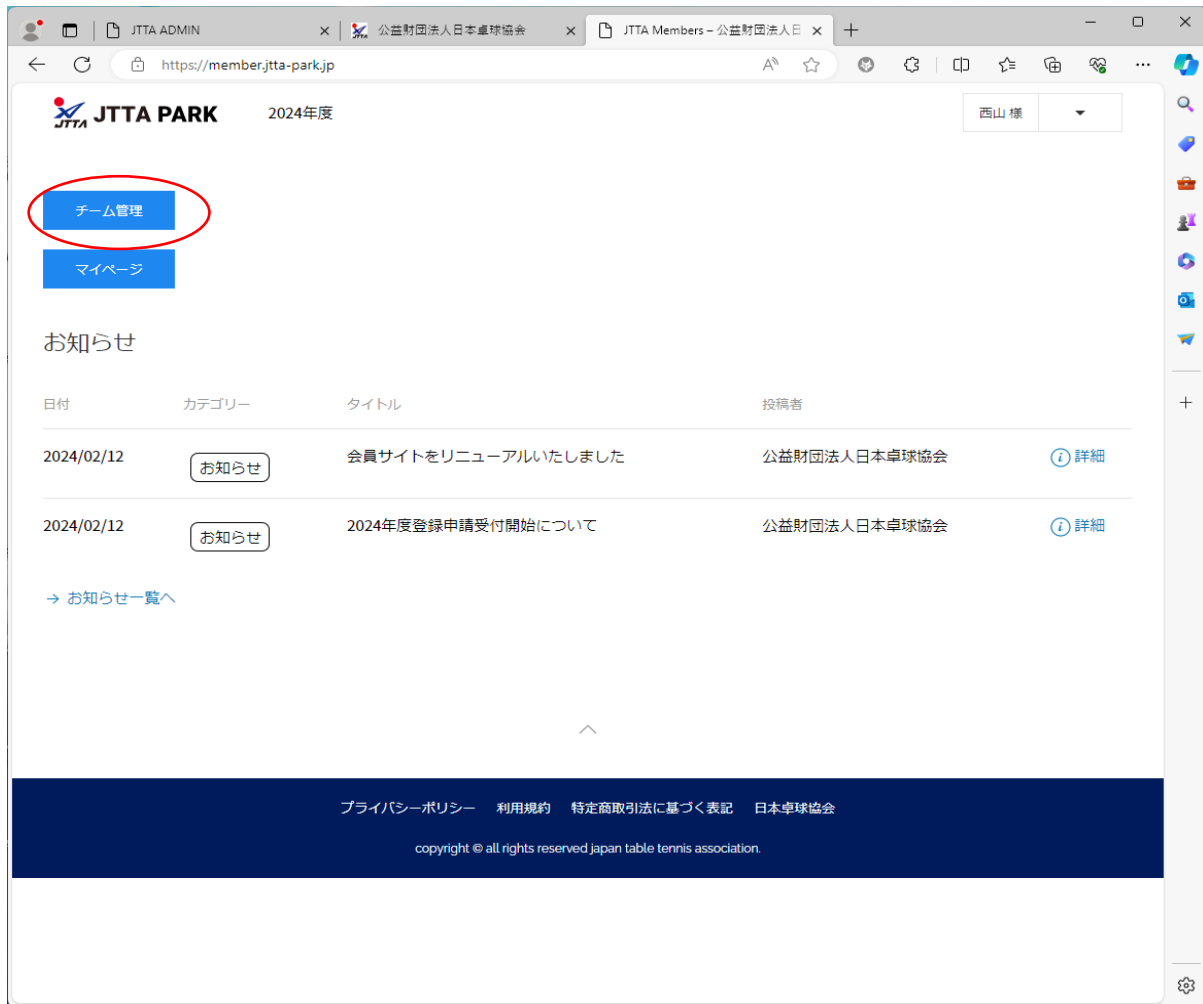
JTTA ADMIN
公益財団法人日本卓球協会
JTTA Members – 公益財団法人日
https://member.jtta-park.jp

JTTA
JTTA PARK
2024年度
西山 様

チーム管理
マイページ

お知らせ

| 日付 | カテゴリー | タイトル | 投稿者 | |
|---|---|---|---|---|
| 2024/02/12 | お知らせ | 会員サイトをリニューアルいたしました | 公益財団法人日本卓球協会 | 詳細 |
| 2024/02/12 | お知らせ | 2024年度登録申請受付開始について | 公益財団法人日本卓球協会 | 詳細 |

→ お知らせ一覧へ

プライバシーポリシー 利用規約 特定商取引法に基づく表記 日本卓球協会
copyright © all rights reserved japan table tennis association.